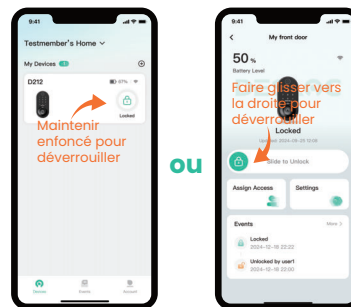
9:41

Testmember's Home

My Devices

D212

67%

Locked

Maintenir enfoncé pour déverrouiller

ou

9:41

My front door

50 %

Battery Level

Faire glisser vers la droite pour déverrouiller

Locked

Updated: 2024-09-25 10:18

Slide to Unlock

Assign Access

Settings

Events

More

Locked

2024-12-16 22:22

Unlocked by user1

2024-12-16 22:20